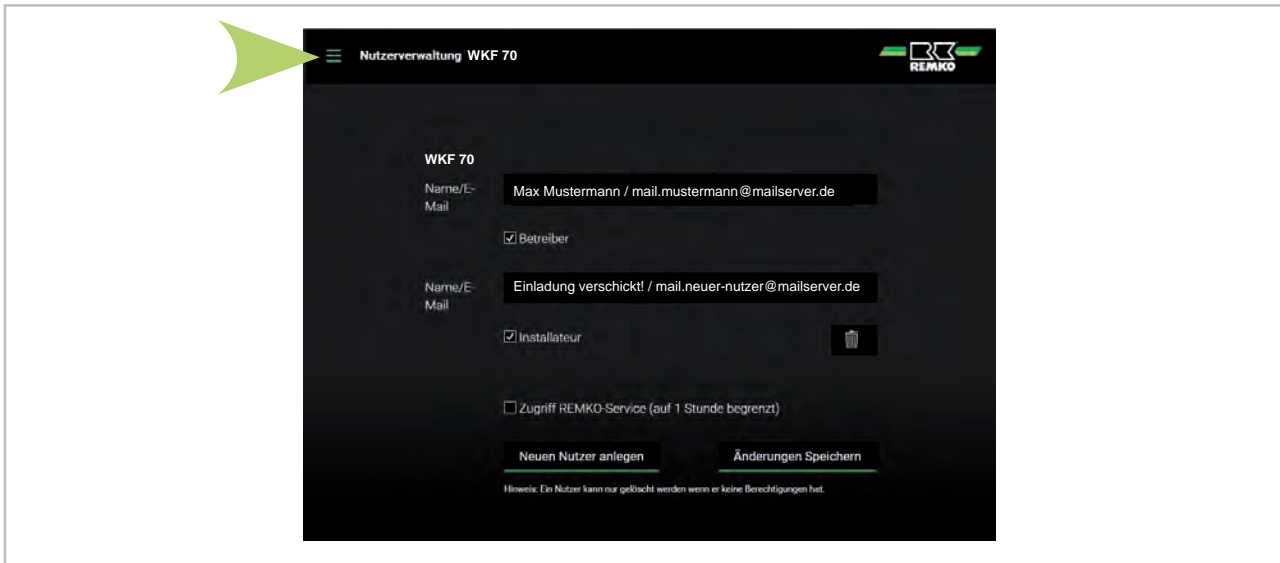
Nutzerverwaltung WKF 70

REMKO

WKF 70

Name/E-Mail

Max Mustermann / mail.mustermann@mailserver.de

☑ Betreiber

Name/E-Mail

Einladung verschickt! / mail.neuer-nutzer@mailserver.de

☑ Installateur

☐ Zugriff REMKO-Service (auf 1 Stunde begrenzt)

Neuen Nutzer anlegen

Änderungen Speichern

Hinweis: Ein Nutzer kann nur gelöscht werden wenn er keine Berechtigungen hat.